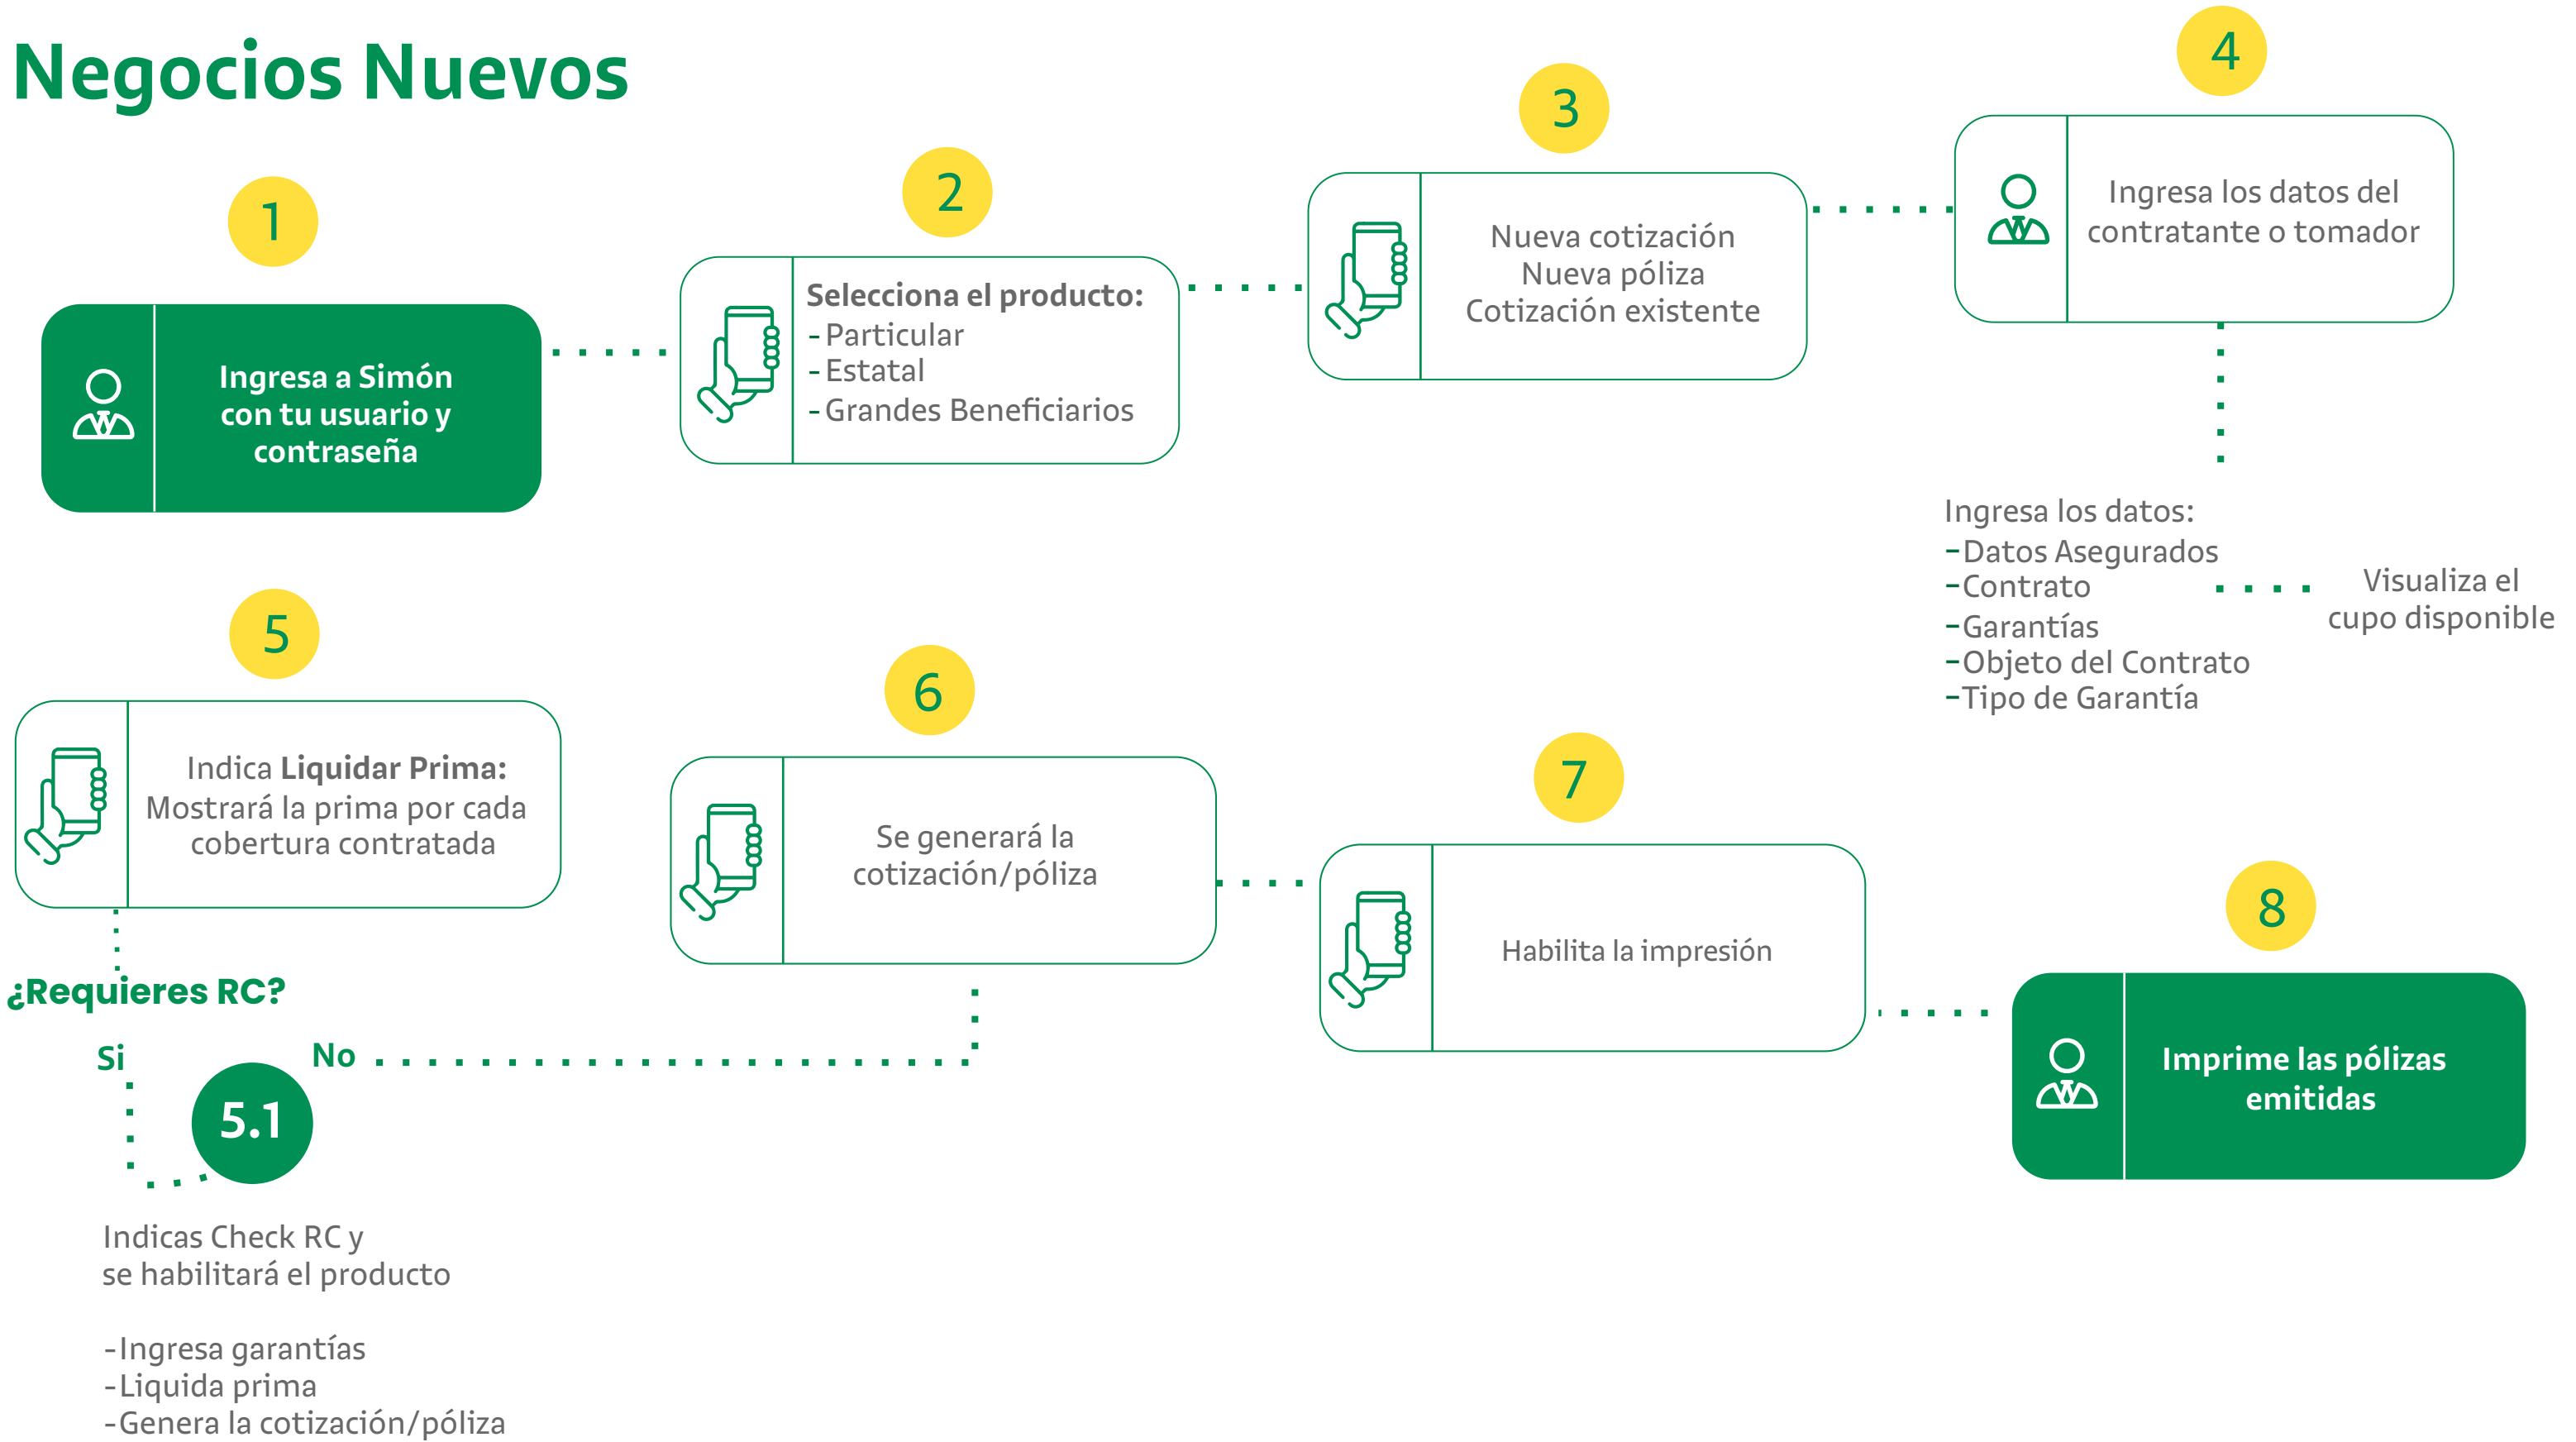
Negocios Nuevos

1

Ingresa a Simón con tu usuario y contraseña

2

Selecciona el producto:
- Particular
- Estatal
- Grandes Beneficiarios

3

Nueva cotización
Nueva póliza
Cotización existente

4

Ingresa los datos del contratante o tomador

Ingresa los datos:
-Datos Asegurados
-Contrato
-Garantías
-Objeto del Contrato
-Tipo de Garantía

Visualiza el cupo disponible

5

Indica **Liquidar Prima:** Mostrará la prima por cada cobertura contratada

¿Requieres RC?

Si

No

5.1

Indicas Check RC y se habilitará el producto

-Ingresa garantías
-Liquida prima
-Genera la cotización/póliza

6

Se generará la cotización/póliza

7

Habilita la impresión

8

Imprime las pólizas emitidas